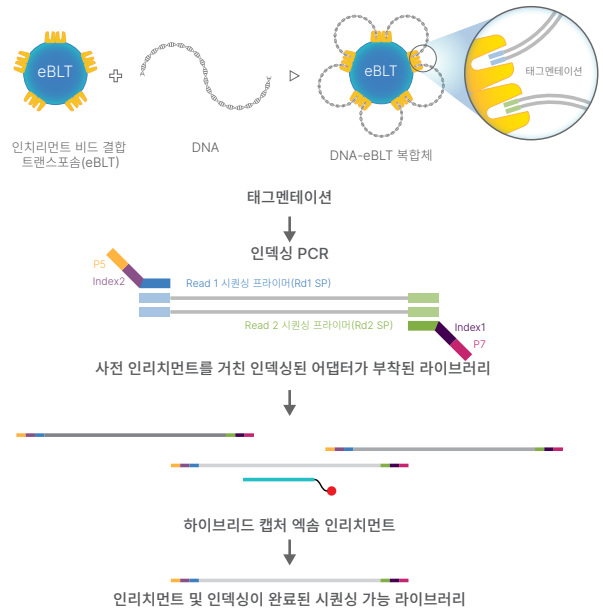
eBLT

인리치먼트 비드 결합 트랜스포솜(eBLT)

DNA

eBLT

DNA-eBLT 복합체

태그멘테이션

태그멘테이션

인덱싱 PCR

P5

Index2

Read 1 시퀀싱 프라이머(Rd1 SP)

Read 2 시퀀싱 프라이머(Rd2 SP)

Index1

P7

사전 인리치먼트를 거친 인덱싱된 어댑터가 부착된 라이브러리

하이브리드 캡처 엑솜 인리치먼트

인리치먼트 및 인덱싱이 완료된 시퀀싱 가능 라이브러리